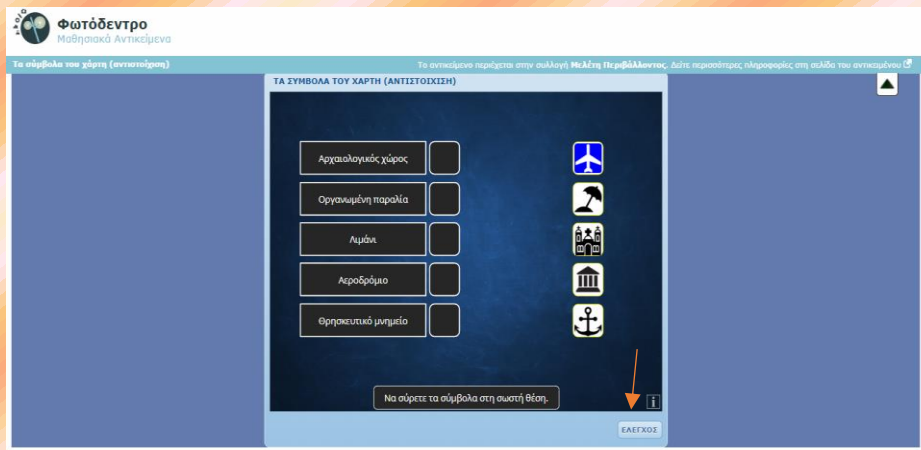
Φωτόδεντρο
Μαθησιακά Αντικείμενα

Τα σύμβολα του χάρτη (αντιστοίχιση)

Το αντικείμενο περιέχεται στην συλλογή Μελέτη Περιβάλλοντος. Δείτε περισσότερες πληροφορίες στη σελίδα του αντικειμένου

ΤΑ ΣΥΜΒΟΛΑ ΤΟΥ ΧΑΡΤΗ (ΑΝΤΙΣΤΟΙΧΙΣΗ)

Αρχαιολογικός χώρος

Οργανωμένη παραλία

Λιμάνι

Αεροδρόμιο

Θρησκευτικό μνημείο

Να σύρετε τα σύμβολα στη σωστή θέση.

i

ΕΛΕΓΧΟΣ